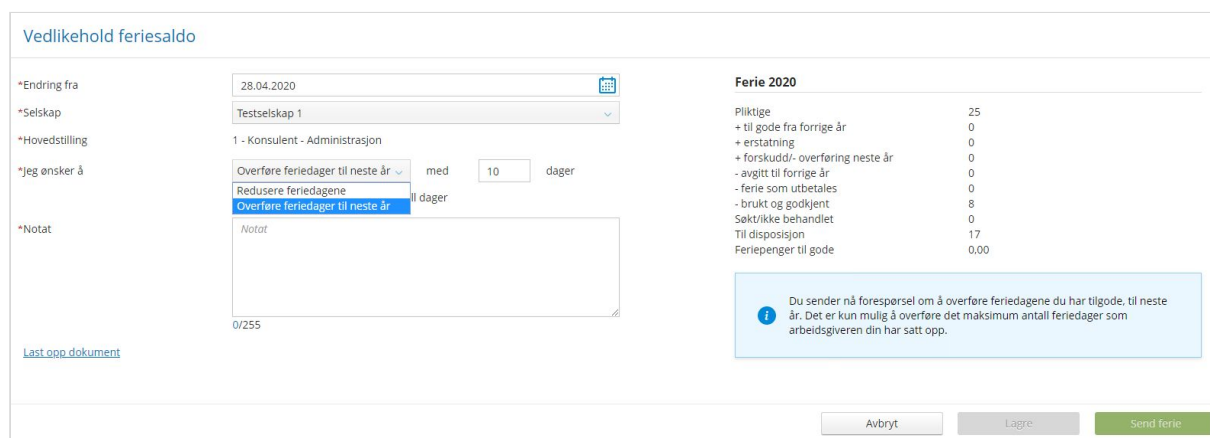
Vedlikehold feriesaldo

*Endring fra 28.04.2020

*Selskap Testselskap 1

*Hovedstilling 1 - Konsulent - Administrasjon

*Jeg ønsker å Overføre feriedager til neste år med 10 dager

Redusere feriedagene
Overføre feriedager til neste år
ll dager

*Notat Notat

0/255

Last opp dokument

Ferie 2020

| | |
|---|---|
| Pliktige | 25 |
| + til gode fra forrige år | 0 |
| + erstatning | 0 |
| + forskudd/- overføring neste år | 0 |
| - avgitt til forrige år | 0 |
| - ferie som utbetales | 0 |
| - brukt og godkjent | 8 |
| Søkt/ikke behandlet | 0 |
| Til disposisjon | 17 |
| Feriepenger til gode | 0,00 |

Du sender nå forespørsel om å overføre feriedagene du har tilgode, til neste år. Det er kun mulig å overføre det maksimum antall feriedager som arbeidsgiveren din har satt opp.

Avbryt Lagre Send ferie